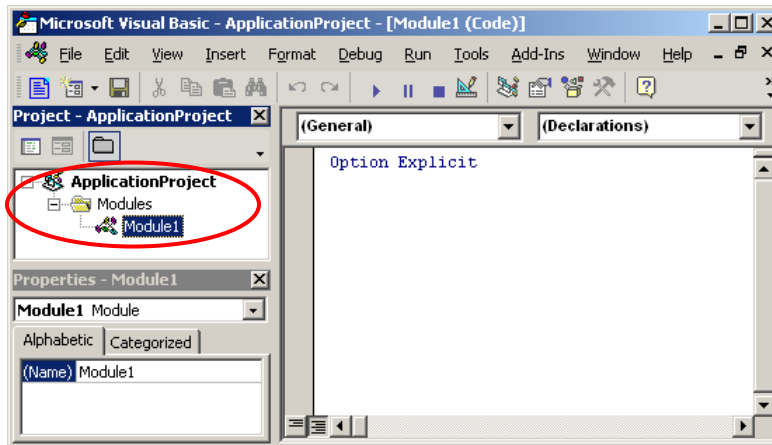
Microsoft Visual Basic - ApplicationProject - [Module1 (Code)]

File Edit View Insert Format Debug Run Tools Add-Ins Window Help

Project - ApplicationProject

ApplicationProject
Modules
Module1

Properties - Module1

Module1 Module

Alphabetic Categorized

(Name) Module1

(General)

(Declarations)

Option Explicit